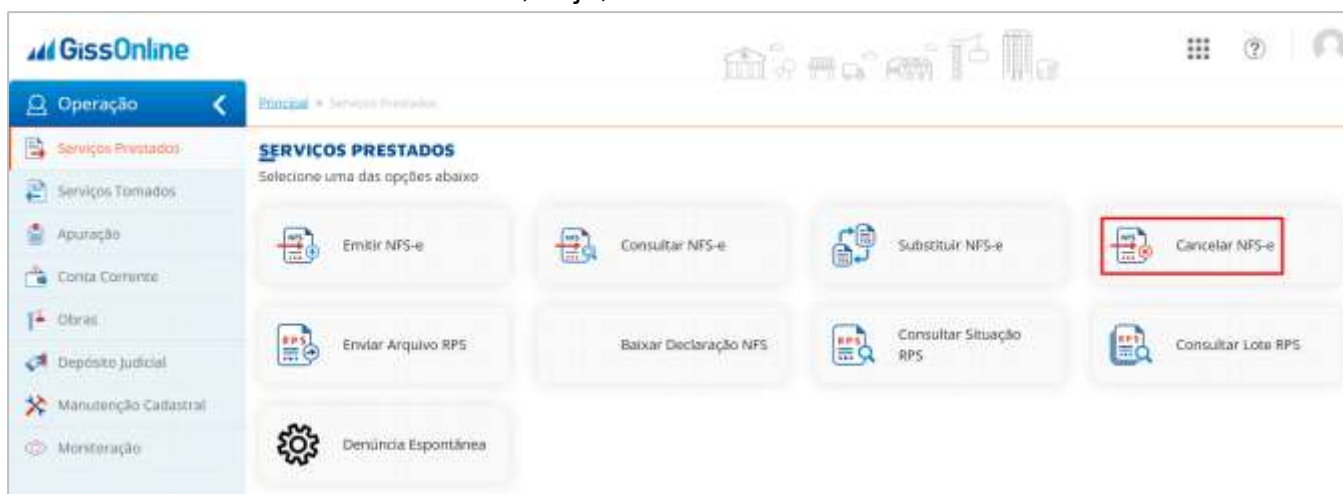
GissOnline

Operação

Serviços Prestados
Serviços Tomados
Apuração
Conta Corrente
Obras
Depósito Judicial
Manutenção Cadastral
Monitoração

Principal > Serviços Prestados

SERVIÇOS PRESTADOS
Selecione uma das opções abaixo

Emitir NFS-e
Consultar NFS-e
Substituir NFS-e
Cancelar NFS-e
Enviar Arquivo RPS
Baixar Declaração NFS
Consultar Situação RPS
Consultar Lote RPS
Denúncia Espontânea